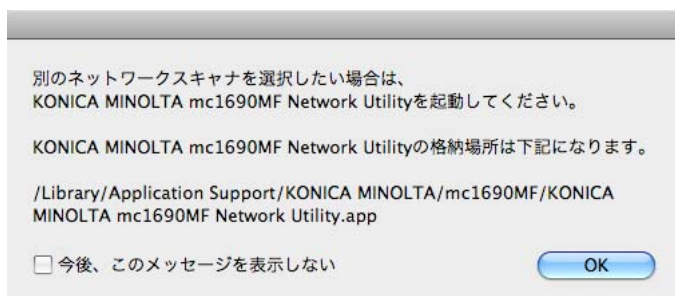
別のネットワークスキャナを選択したい場合は、
KONICA MINOLTA mc1690MF Network Utilityを起動してください。

KONICA MINOLTA mc1690MF Network Utilityの格納場所は下記になります。

/Library/Application Support/KONICA MINOLTA/mc1690MF/KONICA MINOLTA mc1690MF Network Utility.app

今後、このメッセージを表示しない

OK